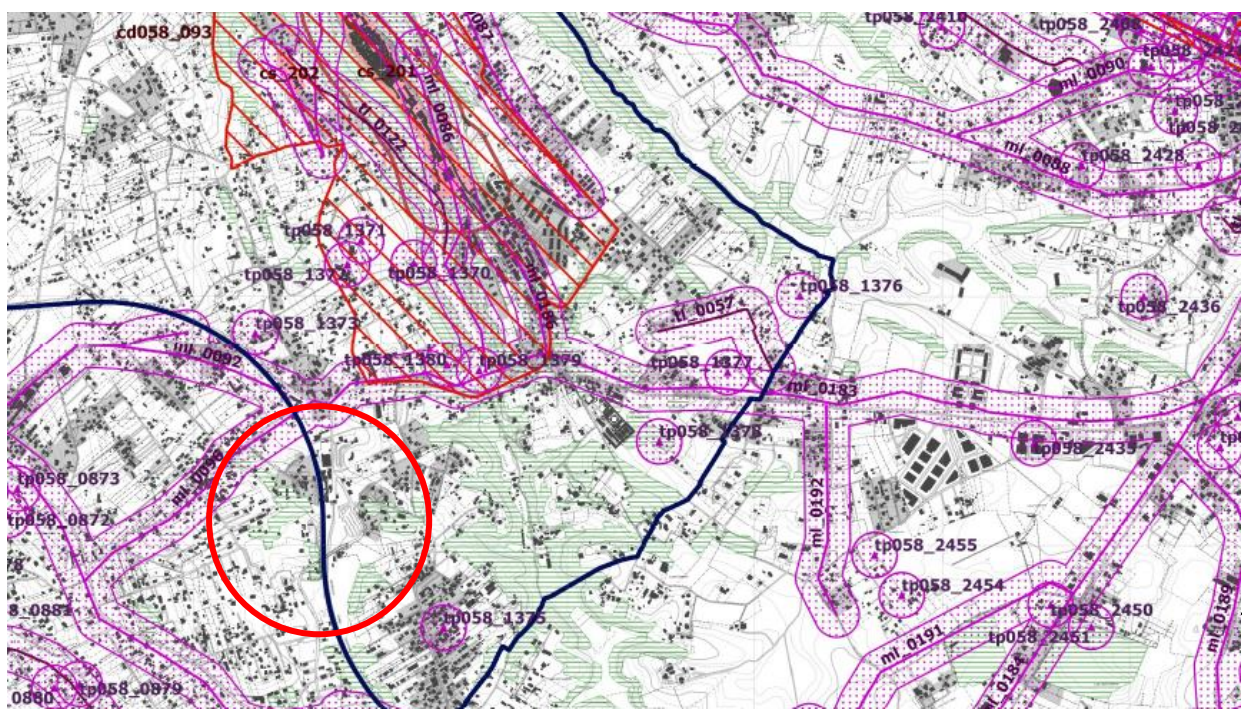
cd058_093
cs_202
cs_201
tl_0122
ml_0086
087
tp058_2410
tp058_2406
tp058_2421
ml_0090
tp058_
tp058_
ml_0088
tp058_2428
tp058_1371
tp058_1372
tp058_1370
ml_0186
tp058_1376
tp058_2436
tl_0057
tp058_1373
ml_0092
tp058_1380
tp058_1379
tp058_1377
ml_0183
tp058_1378
tp058_2435
tp058_0873
ml_0088
tp058_0872
ml_0192
tp058_2455
tp058_2454
8_0881
tp058_1375
tp058_2450
tp058_2451
ml_0189
ml_0191
ml_0184
0880
tp058_0879